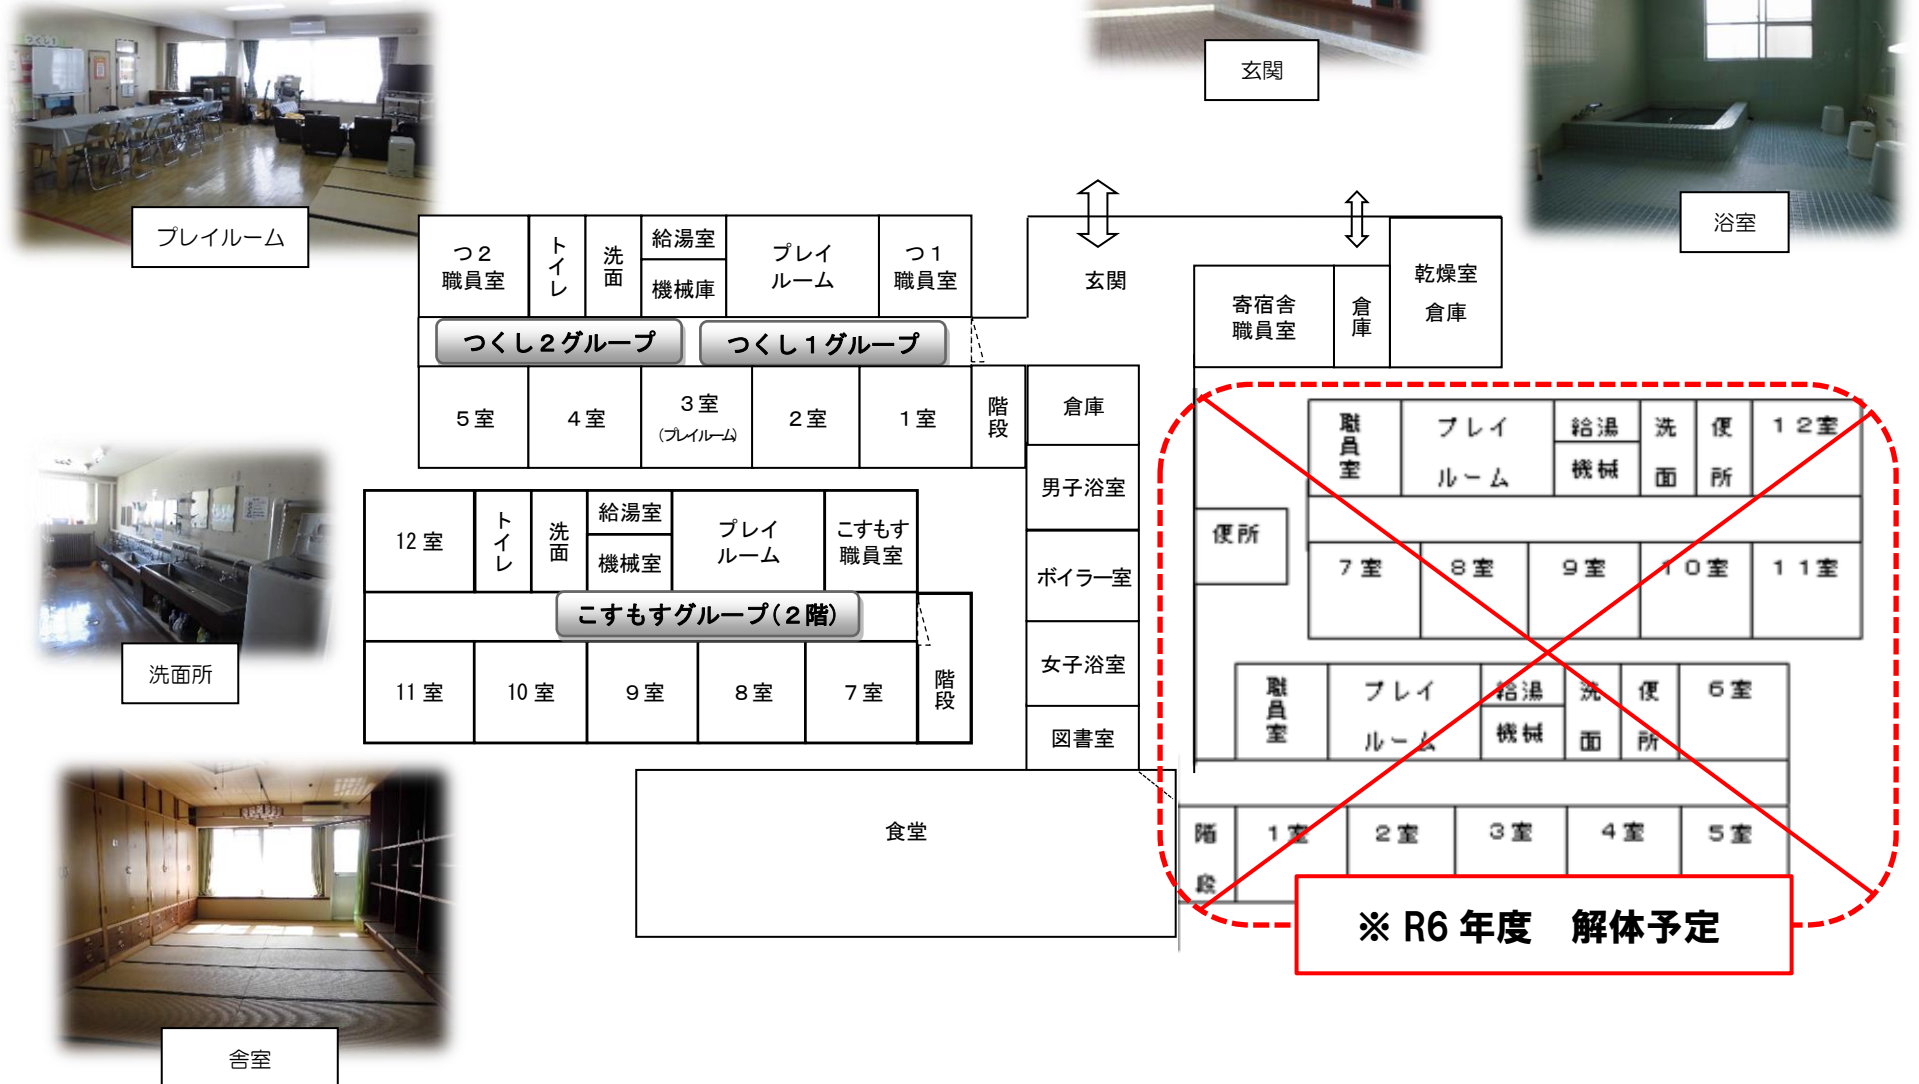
玄関

浴室

プレイルーム

つ２
職員室

トイレ

洗面

給湯室

機械庫

プレイ
ルーム

つ１
職員室

玄関

寄宿舎
職員室

倉庫

乾燥室
倉庫

つくし２グループ

つくし１グループ

５室

４室

３室
(プレイルーム)

２室

１室

階段

倉庫

男子浴室

ボイラー室

女子浴室

図書室

職員室

プレイ
ルーム

給湯

機械

洗面

便所

１２室

便所

７室

８室

９室

１０室

１１室

職員室

プレイ
ルーム

給湯

機械

洗面

便所

６室

階段

１室

２室

３室

４室

５室

※ R6 年度　解体予定

洗面所

12 室

トイレ

洗面

給湯室

機械室

プレイ
ルーム

こすもす
職員室

こすもすグループ（２階）

11 室

10 室

９室

８室

７室

階段

食堂

舎室